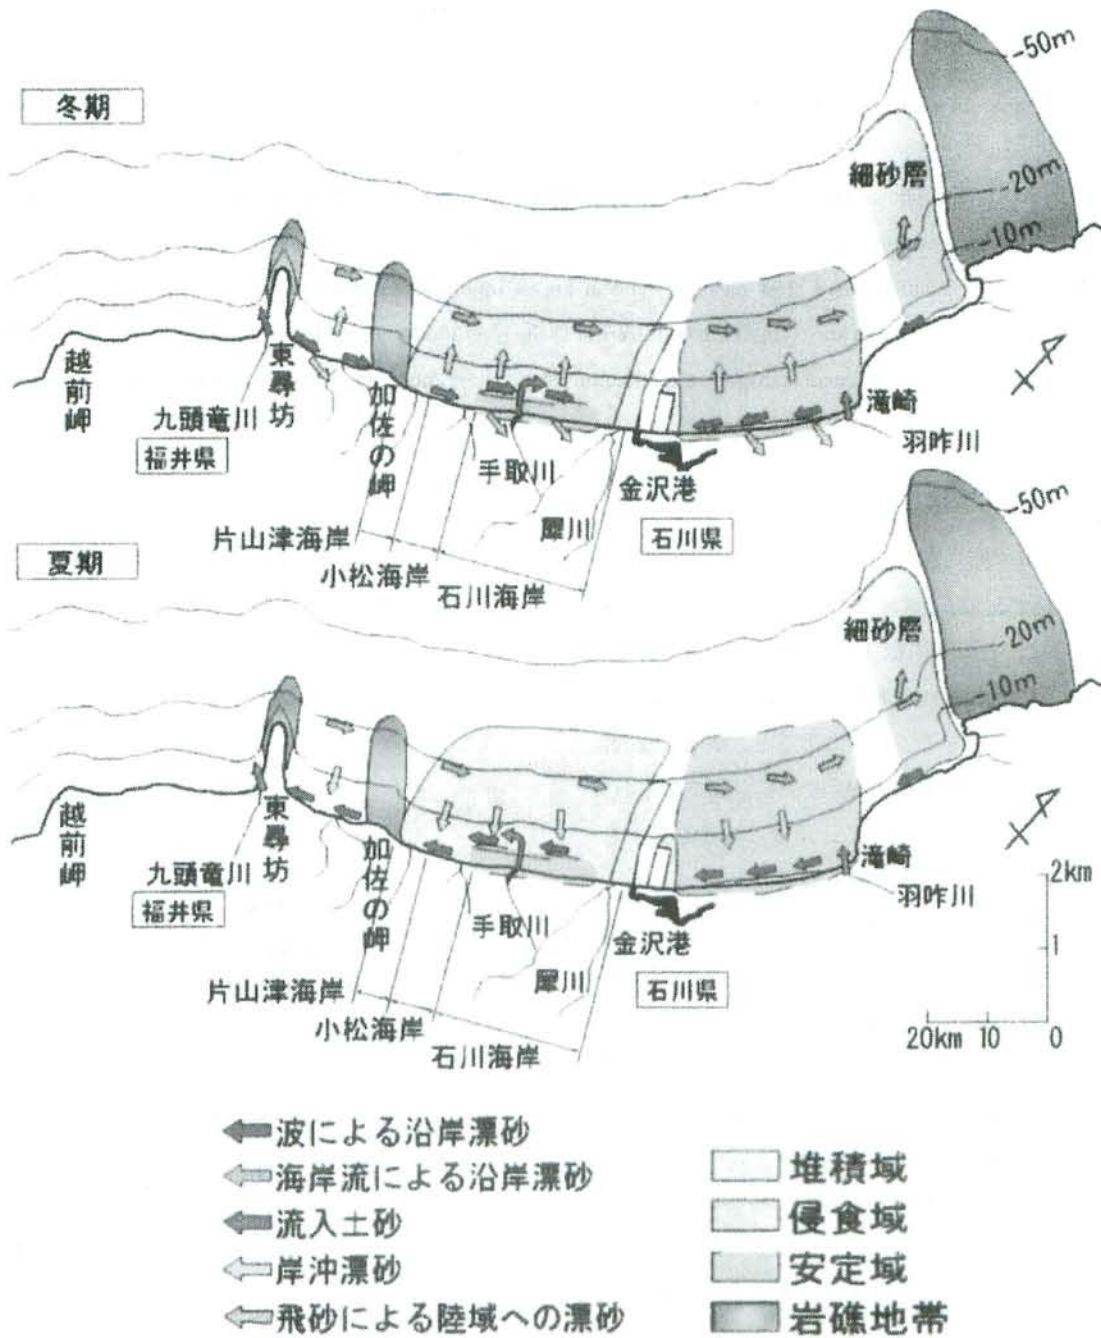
冬期

-50m
細砂層
-20m
-10m
越前岬
東尋坊
九頭竜川
福井県
加佐の岬
手取川
金沢港
滝崎
羽咋川
犀川
石川県
片山津海岸
小松海岸
石川海岸

夏期

-50m
細砂層
-20m
-10m
越前岬
東尋坊
九頭竜川
福井県
加佐の岬
手取川
金沢港
滝崎
羽咋川
犀川
石川県
片山津海岸
小松海岸
石川海岸

2km
1
20km 10 0

波による沿岸漂砂
海岸流による沿岸漂砂
流入土砂
岸沖漂砂
飛砂による陸域への漂砂

堆積域
侵食域
安定域
岩礁地帯